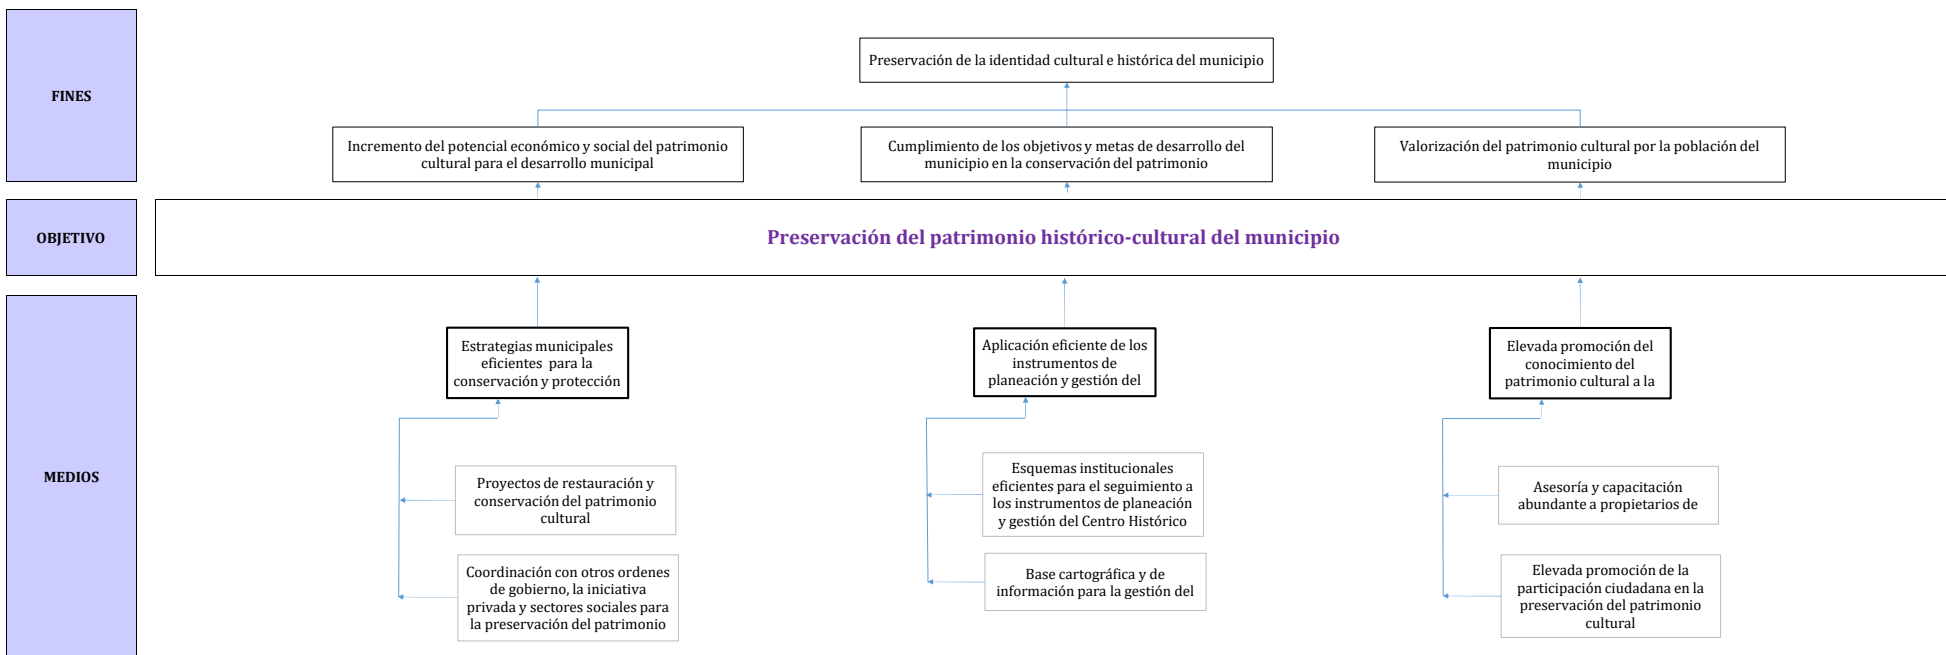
FINES

Preservación de la identidad cultural e histórica del municipio

Incremento del potencial económico y social del patrimonio cultural para el desarrollo municipal

Cumplimiento de los objetivos y metas de desarrollo del municipio en la conservación del patrimonio

Valorización del patrimonio cultural por la población del municipio

OBJETIVO

Preservación del patrimonio histórico-cultural del municipio

MEDIOS

Estrategias municipales eficientes para la conservación y protección

Aplicación eficiente de los instrumentos de planeación y gestión del

Elevada promoción del conocimiento del patrimonio cultural a la

Proyectos de restauración y conservación del patrimonio cultural

Coordinación con otros ordenes de gobierno, la iniciativa privada y sectores sociales para la preservación del patrimonio

Esquemas institucionales eficientes para el seguimiento a los instrumentos de planeación y gestión del Centro Histórico

Base cartográfica y de información para la gestión del

Asesoría y capacitación abundante a propietarios de

Elevada promoción de la participación ciudadana en la preservación del patrimonio cultural